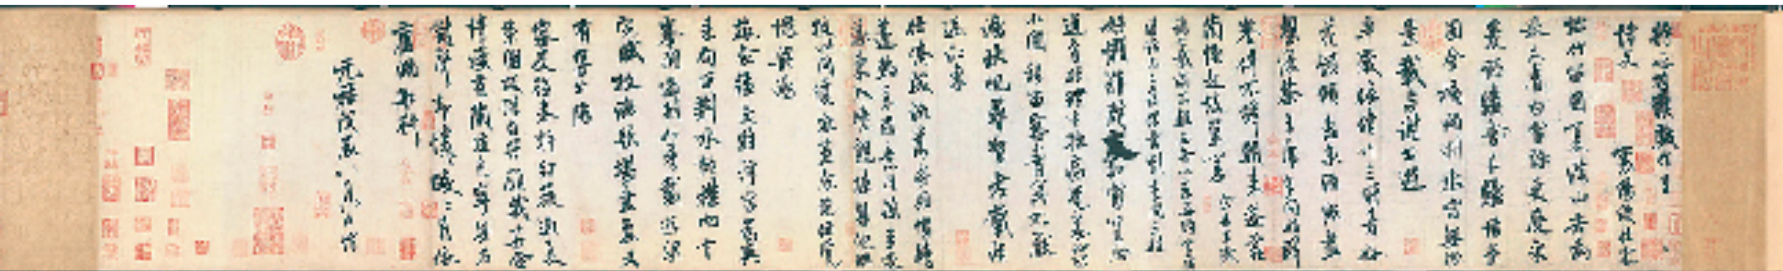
將之苕溪戲作呈諸友 襄陽漫仕黻

松竹留因夏，溪山去為秋。久賡白雪詠，更度采菱謳。縷玉鱸堆案，團金橘滿洲。水宮無限景，載與謝公遊。

半歲依脩竹，三時看好花。懶傾惠泉酒，點盡壑源茶。主席多同好，群峰伴不嘩。朝來還蠹簡，便起故巢嗟。

余居半歲，諸公載酒不輟

好懶難辭友，知窮豈念通。貧非理生拙，病覺養心功。小圃能留客，青冥不厭鴻。秋帆尋賀老，載酒過江東。

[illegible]

元祐戊辰八月八日作